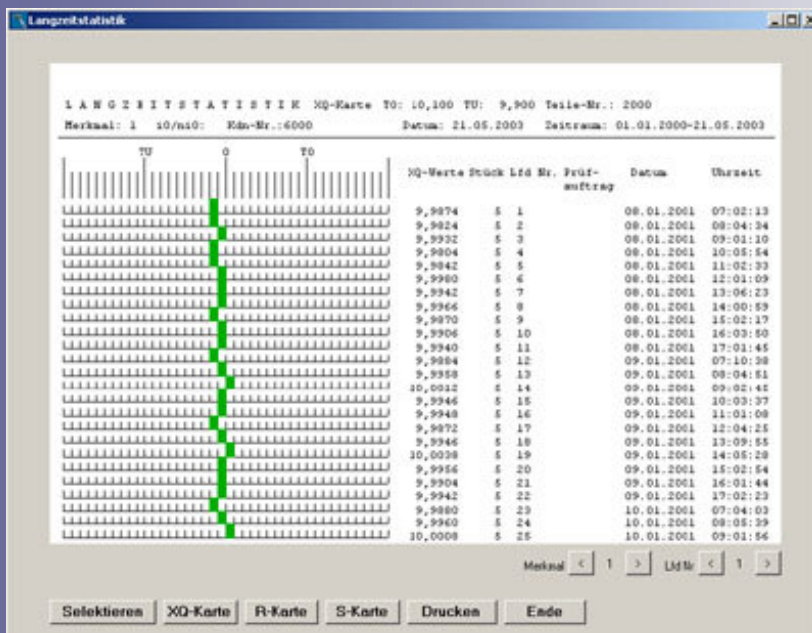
Langzeitstatistik

L A N G Z E I T S T A T I S T I K XQ-Karte TO: 10,100 TU: 9,900 Teile-Nr.: 2000
Merkmal: 1 i0/ni0: Kdn-Nr.:6000 Datum: 21.05.2003 Zeitraum: 01.01.2000-21.05.2003

TU 0 TO

| XQ-Werte | Stück | Lfd Nr. | Prüf-auftrag | Datum | Uhrzeit |
|---|---|---|---|---|---|
| 9,9874 | 5 | 1 | | 08.01.2001 | 07:02:13 |
| 9,9824 | 5 | 2 | | 08.01.2001 | 08:04:34 |
| 9,9932 | 5 | 3 | | 08.01.2001 | 09:01:10 |
| 9,9804 | 5 | 4 | | 08.01.2001 | 10:05:54 |
| 9,9842 | 5 | 5 | | 08.01.2001 | 11:02:33 |
| 9,9980 | 5 | 6 | | 08.01.2001 | 12:01:09 |
| 9,9942 | 5 | 7 | | 08.01.2001 | 13:06:23 |
| 9,9966 | 5 | 8 | | 08.01.2001 | 14:00:59 |
| 9,9870 | 5 | 9 | | 08.01.2001 | 15:02:17 |
| 9,9906 | 5 | 10 | | 08.01.2001 | 16:03:50 |
| 9,9940 | 5 | 11 | | 08.01.2001 | 17:01:45 |
| 9,9884 | 5 | 12 | | 09.01.2001 | 07:10:38 |
| 9,9958 | 5 | 13 | | 09.01.2001 | 08:04:51 |
| 10,0012 | 5 | 14 | | 09.01.2001 | 09:02:45 |
| 9,9946 | 5 | 15 | | 09.01.2001 | 10:03:37 |
| 9,9948 | 5 | 16 | | 09.01.2001 | 11:01:08 |
| 9,9872 | 5 | 17 | | 09.01.2001 | 12:04:25 |
| 9,9946 | 5 | 18 | | 09.01.2001 | 13:09:55 |
| 10,0038 | 5 | 19 | | 09.01.2001 | 14:05:28 |
| 9,9956 | 5 | 20 | | 09.01.2001 | 15:02:54 |
| 9,9904 | 5 | 21 | | 09.01.2001 | 16:01:44 |
| 9,9942 | 5 | 22 | | 09.01.2001 | 17:02:23 |
| 9,9880 | 5 | 23 | | 10.01.2001 | 07:04:03 |
| 9,9960 | 5 | 24 | | 10.01.2001 | 08:05:39 |
| 10,0008 | 5 | 25 | | 10.01.2001 | 09:01:56 |

Merkmal < 1 > Lfd Nr < 1 >

Selektieren XQ-Karte R-Karte S-Karte Drucken Ende